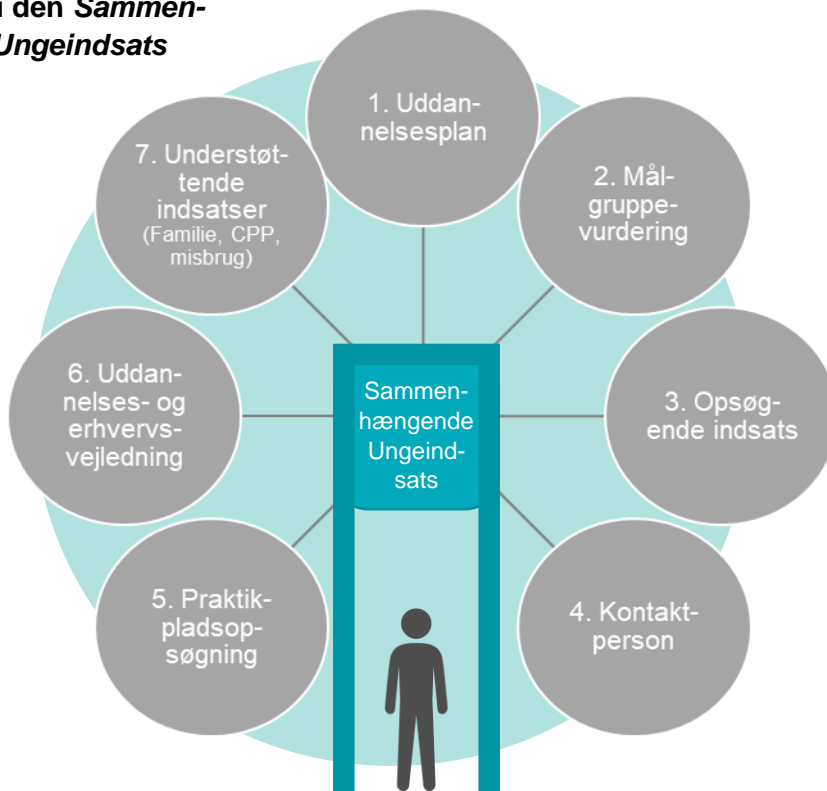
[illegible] den *Sammen-*
*Ungeindsats*

1. Uddannelsesplan

2. Målgruppevurdering

3. Opsøgende indsats

4. Kontaktperson

5. Praktikpladsopsøgning

6. Uddannelses- og erhvervsvejledning

7. Understøttende indsatser (Familie, CPP, misbrug)

Sammenhængende Ungeindsats